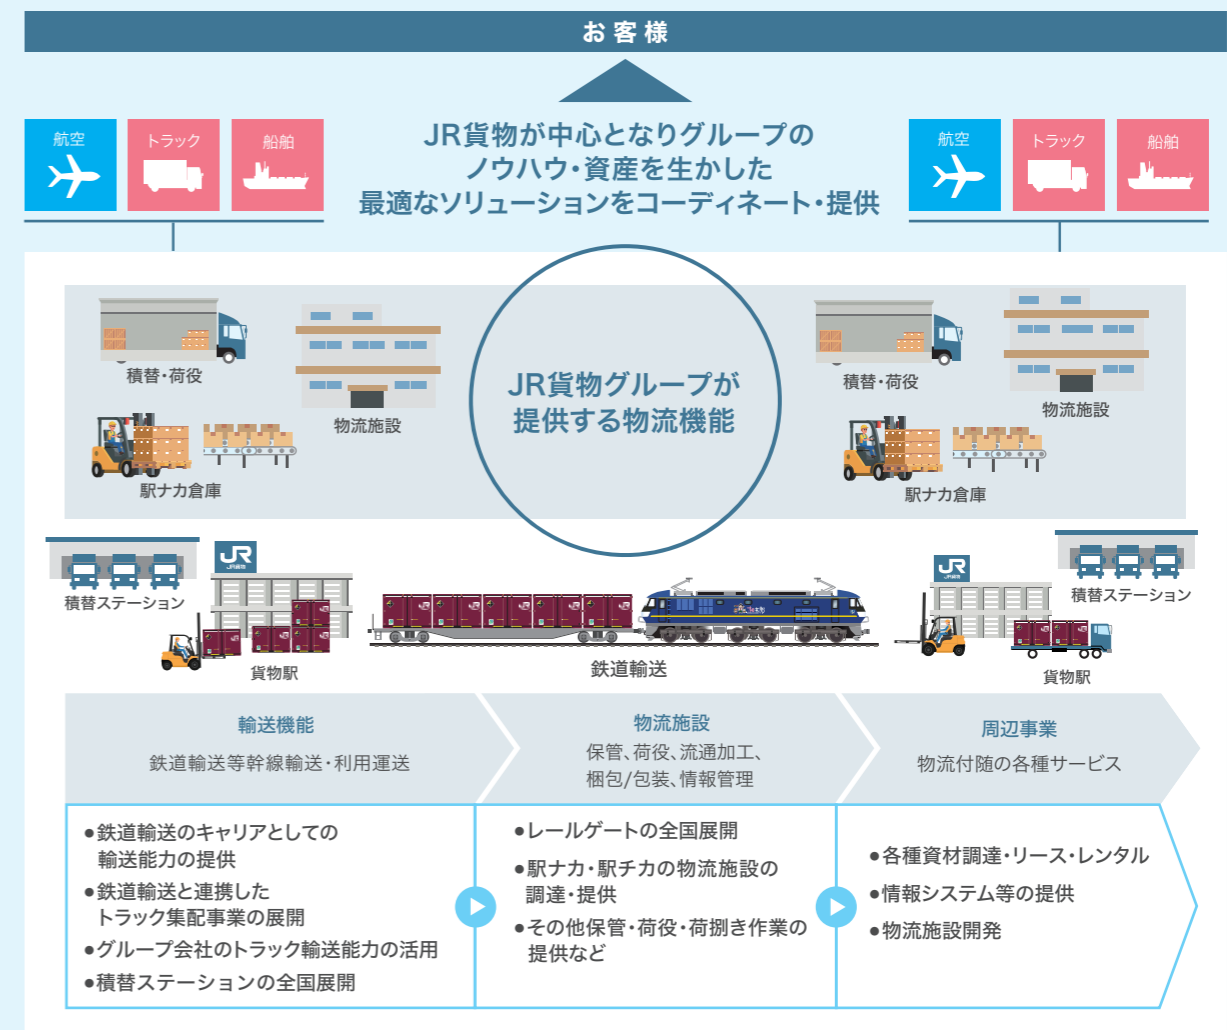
お客様

航空
トラック
船舶

JR貨物が中心となりグループの
ノウハウ・資産を生かした
最適なソリューションをコーディネート・提供

航空
トラック
船舶

積替・荷役
物流施設
駅ナカ倉庫

JR貨物グループが
提供する物流機能

積替・荷役
物流施設
駅ナカ倉庫

積替ステーション
JR
貨物駅
鉄道輸送
JR
積替ステーション
貨物駅

輸送機能
鉄道輸送等幹線輸送・利用運送

物流施設
保管、荷役、流通加工、梱包/包装、情報管理

周辺事業
物流付随の各種サービス

●鉄道輸送のキャリアとしての輸送能力の提供
●鉄道輸送と連携したトラック集配事業の展開
●グループ会社のトラック輸送能力の活用
●積替ステーションの全国展開

●レールゲートの全国展開
●駅ナカ・駅チカの物流施設の調達・提供
●その他保管・荷役・荷捌き作業の提供など

●各種資材調達・リース・レンタル
●情報システム等の提供
●物流施設開発